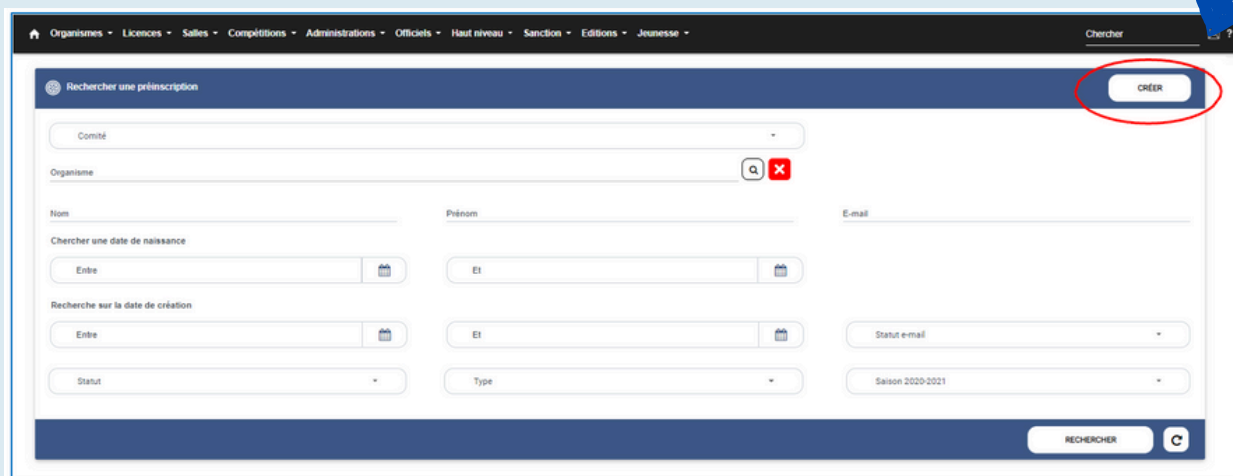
Organismes ▾ Licences ▾ Salles ▾ Compétitions ▾ Administrations ▾ Officiels ▾ Haut niveau ▾ Sanction ▾ Editions ▾ Jeunesse ▾

Chercher

?

Rechercher une préinscription

CRÉER

Comité

Organisme

Nom

Prénom

E-mail

Chercher une date de naissance

Entre

Et

Recherche sur la date de création

Entre

Et

Statut e-mail

Statut

Type

Saison 2020-2021

RECHERCHER